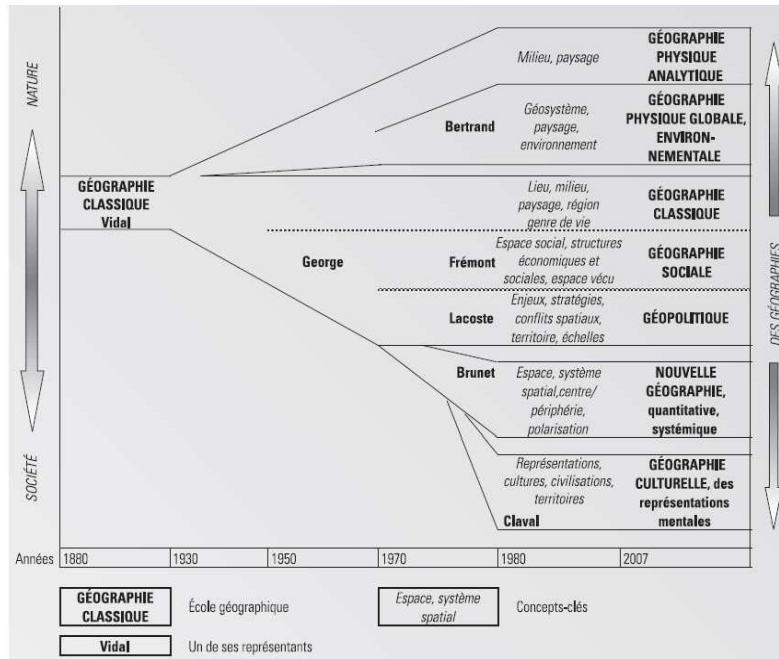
NATURE

SOCIÉTÉ

GÉOGRAPHIE CLASSIQUE Vidal

Milieu, paysage | GÉOGRAPHIE PHYSIQUE ANALYTIQUE

Bertrand | Géosystème, paysage, environnement | GÉOGRAPHIE PHYSIQUE GLOBALE, ENVIRONNEMENTALE

Lieu, milieu, paysage, région genre de vie | GÉOGRAPHIE CLASSIQUE

George

Frémont | Espace social, structures économiques et sociales, espace vécu | GÉOGRAPHIE SOCIALE

Lacoste | Enjeux, stratégies, conflits spatiaux, territoire, échelles | GÉOPOLITIQUE

Brunet | Espace, système spatial,centre/périphérie, polarisation | NOUVELLE GÉOGRAPHIE, quantitative, systémique

Représentations, cultures, civilisations, territoires | GÉOGRAPHIE CULTURELLE, des représentations mentales

Claval

DES GÉOGRAPHIES

Années | 1880 | 1930 | 1950 | 1970 | 1980 | 2007

GÉOGRAPHIE CLASSIQUE École géographique

Espace, système spatial Concepts-clés

Vidal Un de ses représentants